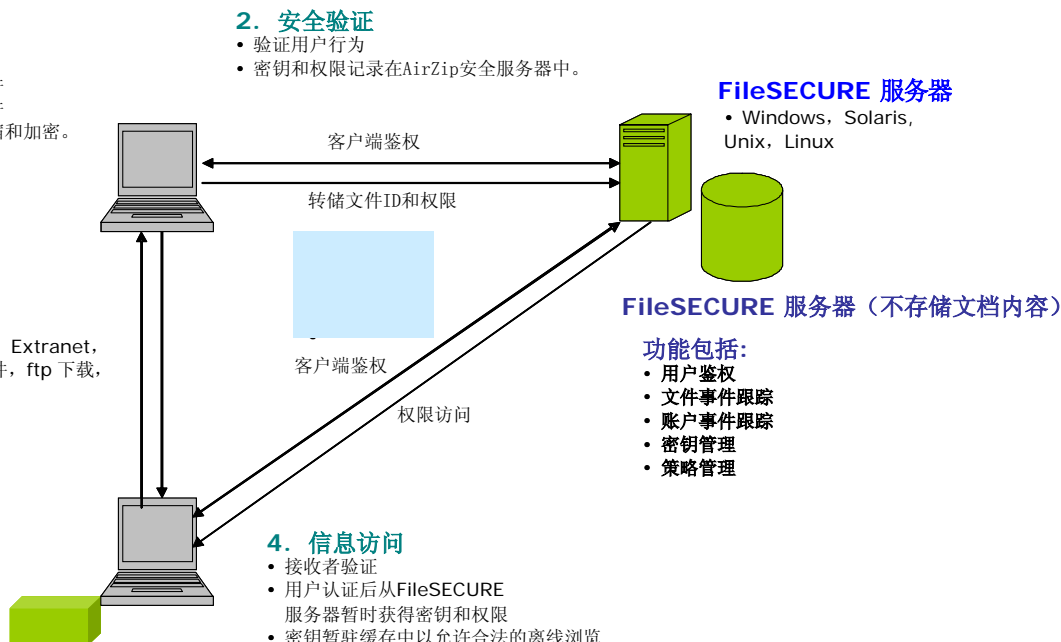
2．安全验证
• 验证用户行为
• 密钥和权限记录在AirZip安全服务器中。

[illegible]
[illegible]
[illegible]和加密。

FileSECURE 服务器
• Windows，Solaris，Unix，Linux

客户端鉴权

转储文件ID和权限

FileSECURE 服务器（不存储文档内容）

功能包括:
• 用户鉴权
• 文件事件跟踪
• 账户事件跟踪
• 密钥管理
• 策略管理

Extranet，
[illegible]，ftp 下载，

客户端鉴权

权限访问

4．信息访问
• 接收者验证
• 用户认证后从FileSECURE 服务器暂时获得密钥和权限
• 密钥暂驻缓存中以允许合法的离线浏览